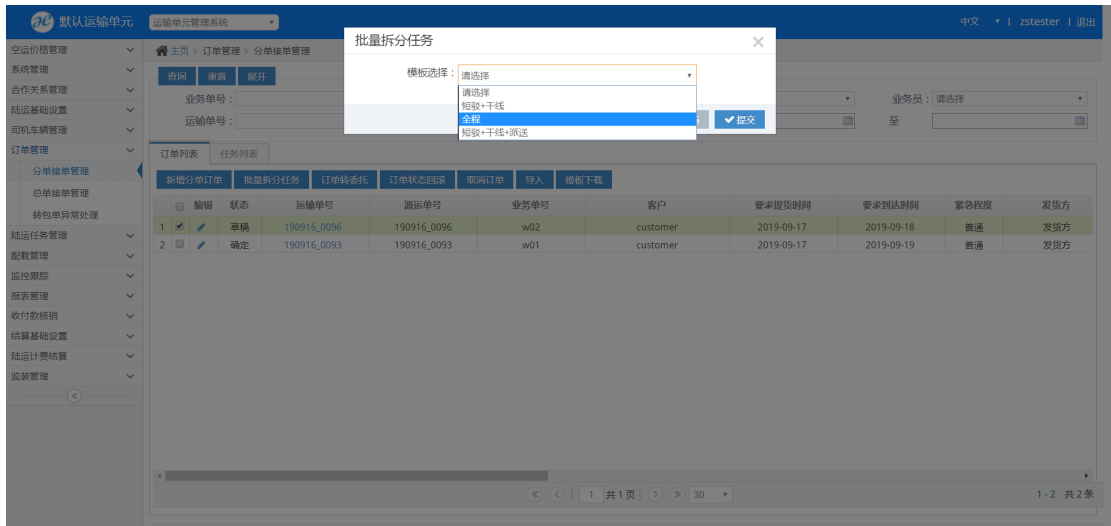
默认运输单元 运输单元管理系统 中文 | zstester | 退出

空运价格管理
系统管理
合作关系管理
陆运基础设置
司机车辆管理
订单管理
分单接单管理
总单接单管理
转包单异常处理
陆运任务管理
配载管理
监控跟踪
报表管理
收付款核销
结算基础设置
陆运计费结算
监装管理

主页 > 订单管理 > 分单接单管理

查询 重置 展开

业务单号：
运输单号：
业务员：请选择
至

批量拆分任务
模板选择：请选择
请选择
短驳+干线
全程
短驳+干线+派送
提交

订单列表 任务列表

新增分单订单 批量拆分任务 订单转委托 订单状态回滚 取消订单 导入 模板下载

| | | 编辑 | 状态 | 运输单号 | 源运单号 | 业务单号 | 客户 | 要求提货时间 | 要求到达时间 | 紧急程度 | 发货方 |
|---|---|---|---|---|---|---|---|---|---|---|---|
| 1 | ☑ | | 草稿 | 190916_0096 | 190916_0096 | w02 | customer | 2019-09-17 | 2019-09-18 | 普通 | 发货方 |
| 2 | ☐ | | 确定 | 190916_0093 | 190916_0093 | w01 | customer | 2019-09-17 | 2019-09-19 | 普通 | 发货方 |

1 共1页 30
1 - 2 共2条